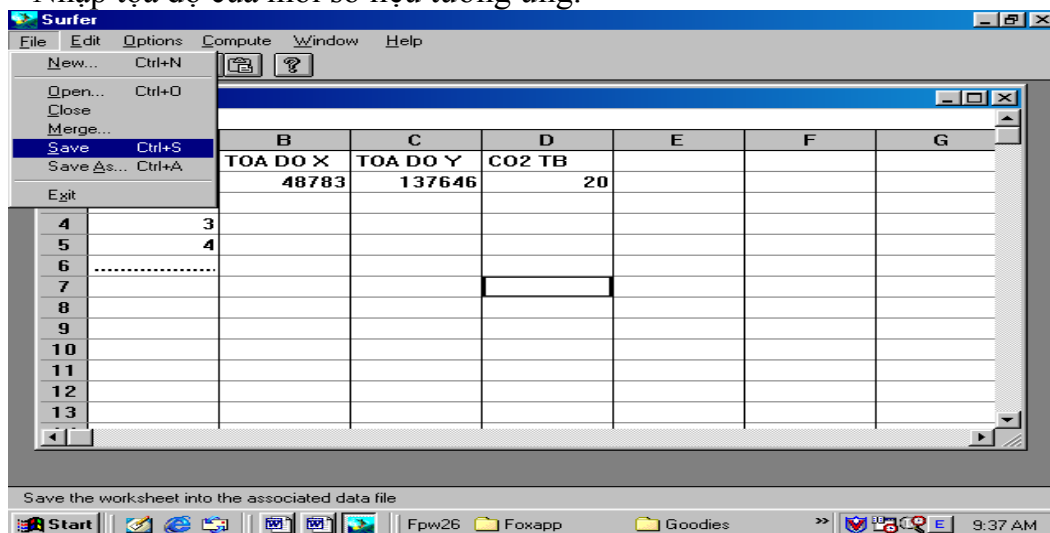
Nhập tọa độ của mỗi số liệu tương ứng.

Surfer

File Edit Options Compute Window Help

New... Ctrl+N
Open... Ctrl+O
Close
Merge...
Save Ctrl+S
Save As... Ctrl+A
Exit

| | A | B | C | D | E | F | G |
|---|---|---|---|---|---|---|---|
| 1 | | TOA DO X | TOA DO Y | CO2 TB | | | |
| 2 | | 48783 | 137646 | 20 | | | |
| 3 | | | | | | | |
| 4 | 3 | | | | | | |
| 5 | 4 | | | | | | |
| 6 | ................ | | | | | | |
| 7 | | | | | | | |
| 8 | | | | | | | |
| 9 | | | | | | | |
| 10 | | | | | | | |
| 11 | | | | | | | |
| 12 | | | | | | | |
| 13 | | | | | | | |

Save the worksheet into the associated data file

Start Fpw26 Foxapp Goodies 9:37 AM